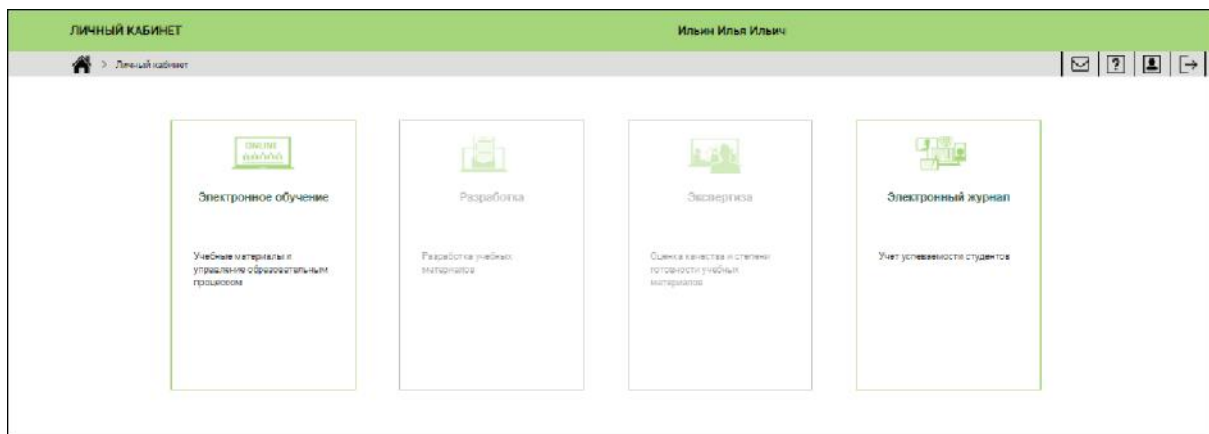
ЛИЧНЫЙ КАБИНЕТ

Ильин Илья Ильич

> Личный кабинет

ONLINE

Электронное обучение

Учебные материалы и управление образовательным процессом

Разработка

Разработка учебных материалов

Экспертиза

Оценка качества и степени готовности учебных материалов

Электронный журнал

Учет успеваемости студентов